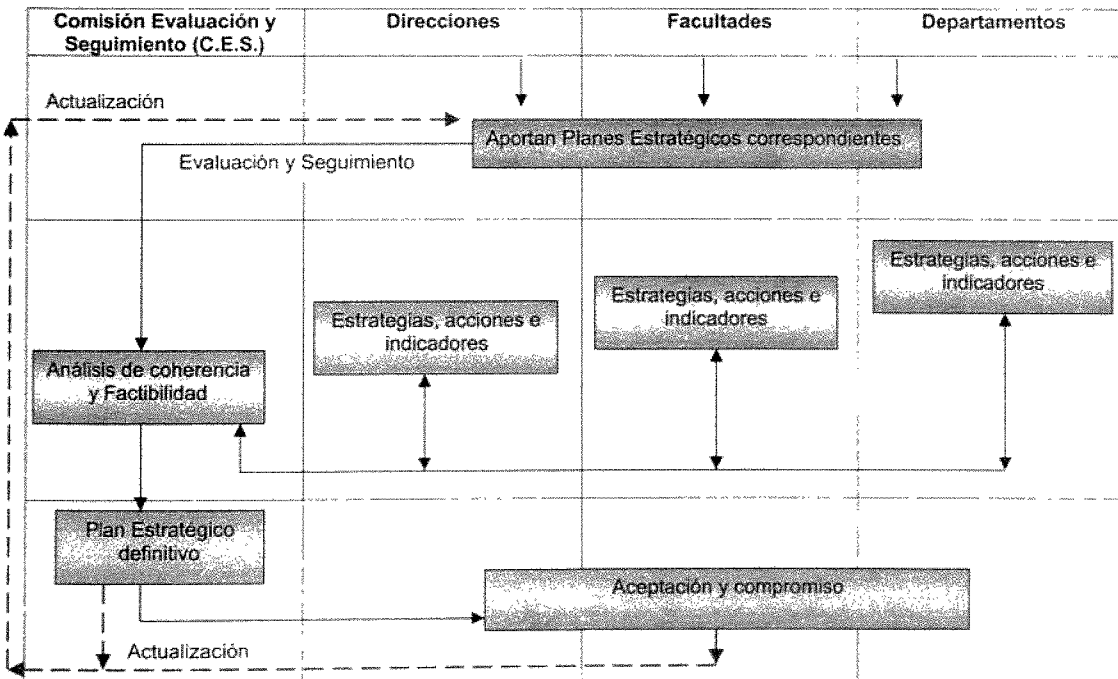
Comisión Evaluación y Seguimiento (C.E.S.)

Direcciones

Facultades

Departamentos

Actualización

Aportan Planes Estratégicos correspondientes

Evaluación y Seguimiento

Estrategias, acciones e indicadores

Estrategias, acciones e indicadores

Estrategias, acciones e indicadores

Análisis de coherencia y Factibilidad

Plan Estratégico definitivo

Aceptación y compromiso

Actualización